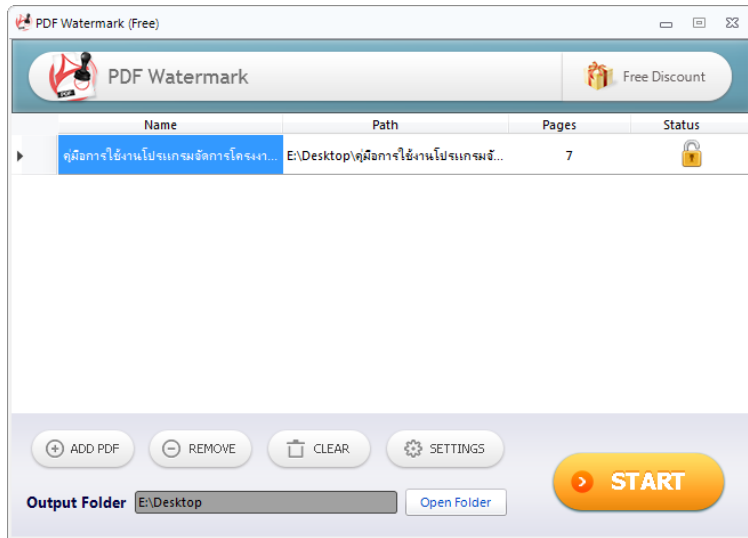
PDF Watermark (Free)

PDF Watermark

Free Discount

| Name | Path | Pages | Status |
|---|---|---|---|
| คู่มือการใช้งานโปรแกรมจัดการโครงงา... | E:\Desktop\คู่มือการใช้งานโปรแกรมจั... | 7 | |

ADD PDF

REMOVE

CLEAR

SETTINGS

START

Output Folder E:\Desktop

Open Folder